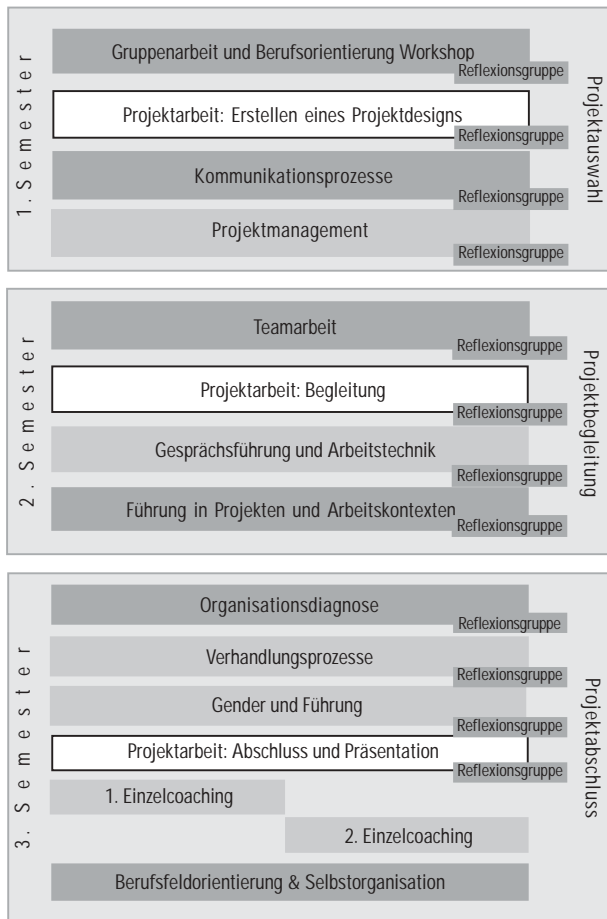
1. Semester

Gruppenarbeit und Berufsorientierung Workshop
Reflexionsgruppe

Projektarbeit: Erstellen eines Projektdesigns
Reflexionsgruppe

Kommunikationsprozesse
Reflexionsgruppe

Projektmanagement
Reflexionsgruppe

Projektauswahl

2. Semester

Teamarbeit
Reflexionsgruppe

Projektarbeit: Begleitung
Reflexionsgruppe

Gesprächsführung und Arbeitstechnik
Reflexionsgruppe

Führung in Projekten und Arbeitskontexten
Reflexionsgruppe

Projektbegleitung

3. Semester

Organisationsdiagnose
Reflexionsgruppe

Verhandlungsprozesse
Reflexionsgruppe

Gender und Führung
Reflexionsgruppe

Projektarbeit: Abschluss und Präsentation
Reflexionsgruppe

1. Einzelcoaching

2. Einzelcoaching

Berufsfeldorientierung & Selbstorganisation

Projektabschluss